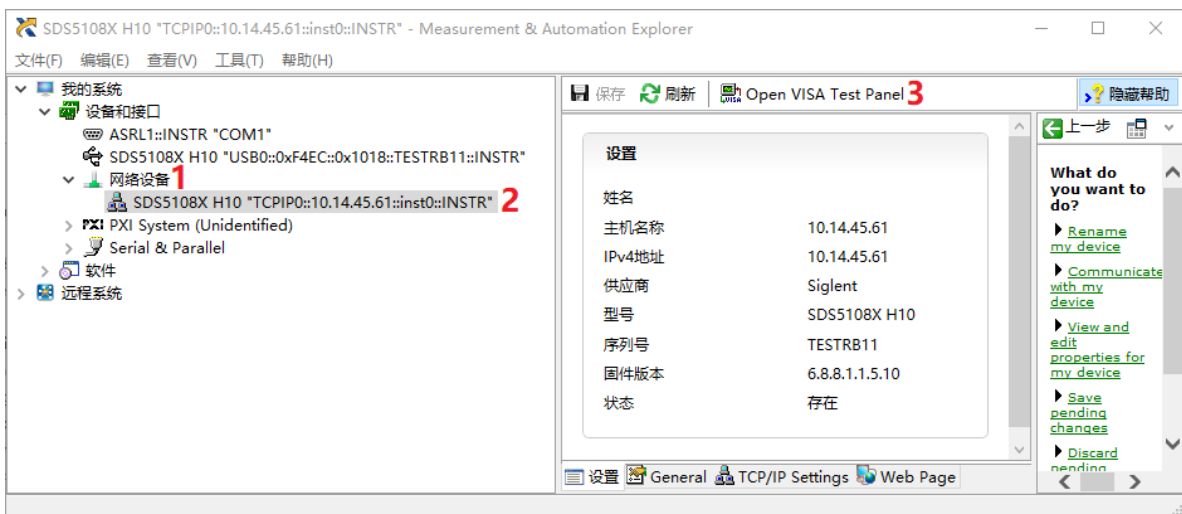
SDS5108X H10 "TCPIP0::10.14.45.61::inst0::INSTR" - Measurement & Automation Explorer

文件(F) 编辑(E) 查看(V) 工具(T) 帮助(H)

我的系统
设备和接口
ASRL1::INSTR "COM1"
SDS5108X H10 "USB0::0xF4EC::0x1018::TESTRB11::INSTR"
网络设备 1
SDS5108X H10 "TCPIP0::10.14.45.61::inst0::INSTR" 2
PXI System (Unidentified)
Serial & Parallel
软件
远程系统

保存 刷新 Open VISA Test Panel 3
隐藏帮助

设置

| | |
|---|---|
| 姓名 | |
| 主机名称 | 10.14.45.61 |
| IPv4地址 | 10.14.45.61 |
| 供应商 | Siglent |
| 型号 | SDS5108X H10 |
| 序列号 | TESTRB11 |
| 固件版本 | 6.8.8.1.1.5.10 |
| 状态 | 存在 |

上一步

What do you want to do?
Rename my device
Communicate with my device
View and edit properties for my device
Save pending changes
Discard pending

设置 General TCP/IP Settings Web Page